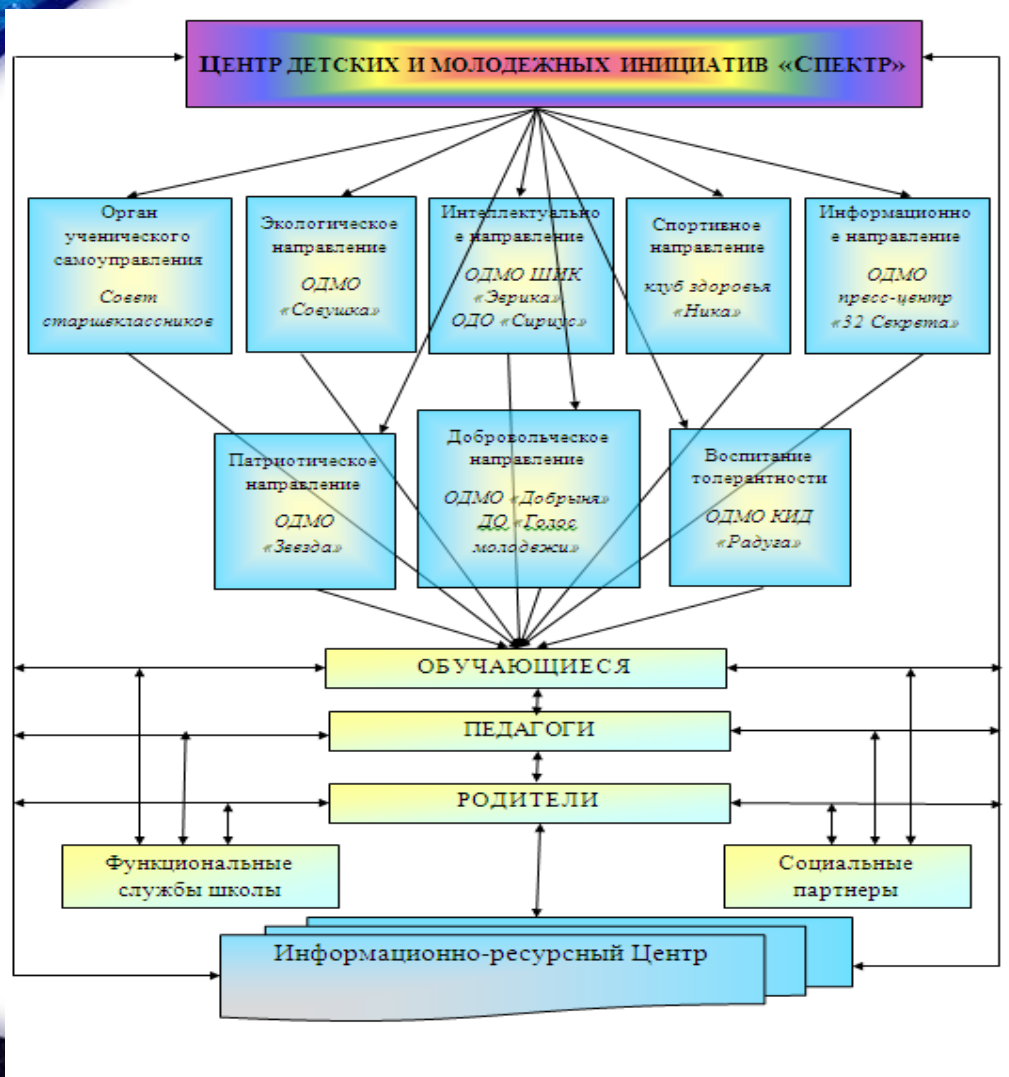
ЦЕНТР ДЕТСКИХ И МОЛОДЕЖНЫХ ИНИЦИАТИВ «СПЕКТР»

Орган ученического самоуправления
Совет старшеклассников

Экологическое направление
ОДМО «Совушка»

Интеллектуальное направление
ОДМО ШИК «Эврика»
ОДО «Сириус»

Спортивное направление
клуб здоровья «Ника»

Информационное направление
ОДМО пресс-центр «32 Секрета»

Патриотическое направление
ОДМО «Звезда»

Добровольческое направление
ОДМО «Добрыня»
ДО «Голос молодежи»

Воспитание толерантности
ОДМО КИД «Радуга»

ОБУЧАЮЩИЕСЯ

ПЕДАГОГИ

РОДИТЕЛИ

Функциональные службы школы

Социальные партнеры

Информационно-ресурсный Центр